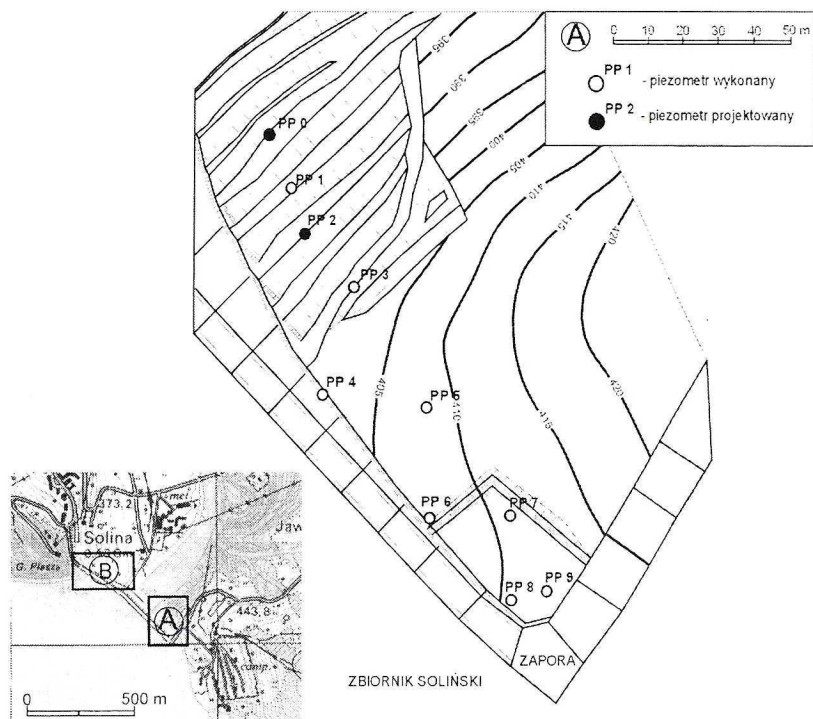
A 0 10 20 30 40 50 m

PP 1 - piezometr wykonany

PP 2 - piezometr projektowany

390
395
400
405
410
415
420

PP 0
PP 1
PP 2
PP 3
PP 4
PP 5
PP 6
PP 7
PP 8
PP 9

405
410
415
420

373,2
Solina
G. Plasza
B
A
443,8
Jaw
camp.
0 500 m

ZBIORNIK SOLIŃSKI

ZAPORA